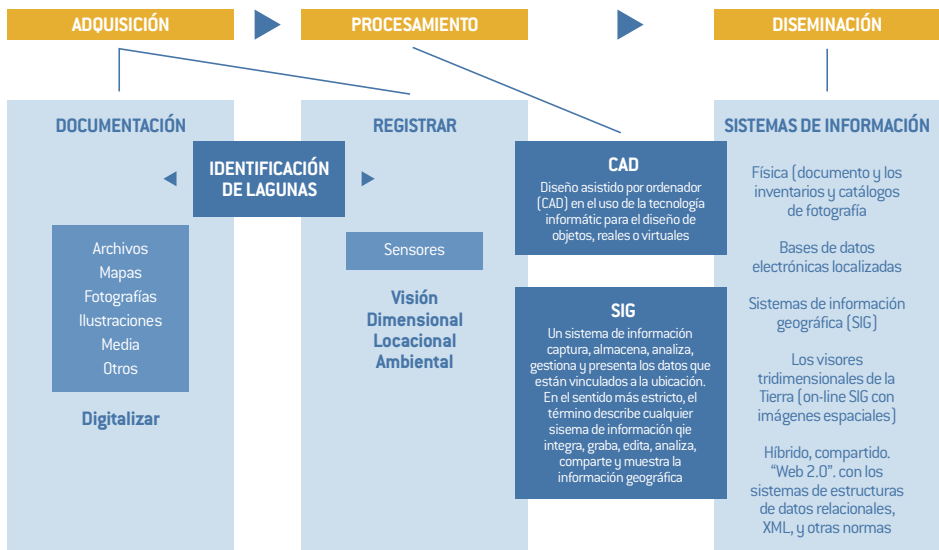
ADQUISICIÓN

PROCESAMIENTO

DISEMINACIÓN

DOCUMENTACIÓN

IDENTIFICACIÓN DE LAGUNAS

REGISTRAR

Archivos
Mapas
Fotografías
Ilustraciones
Media
Otros

Digitalizar

Sensores

Visión
Dimensional
Locacional
Ambiental

CAD

Diseño asistido por ordenador (CAD) en el uso de la tecnología informátic para el diseño de objetos, reales o virtuales

SIG

Un sistema de información captura, almacena, analiza, gestiona y presenta los datos que están vinculados a la ubicación. En el sentido más estricto, el término describe cualquier sisema de información qie integra, graba, edita, analiza, comparte y muestra la información geográfica

SISTEMAS DE INFORMACIÓN

Física (documento y los inventarios y catálogos de fotografía

Bases de datos electrónicas localizadas

Sistemas de información geográfica (SIG)

Los visores tridimensionales de la Tierra (on-line SIG con imágenes espaciales)

Híbrido, compartido. "Web 2.0". con los sistemas de estructuras de datos relacionales, XML, y otras normas